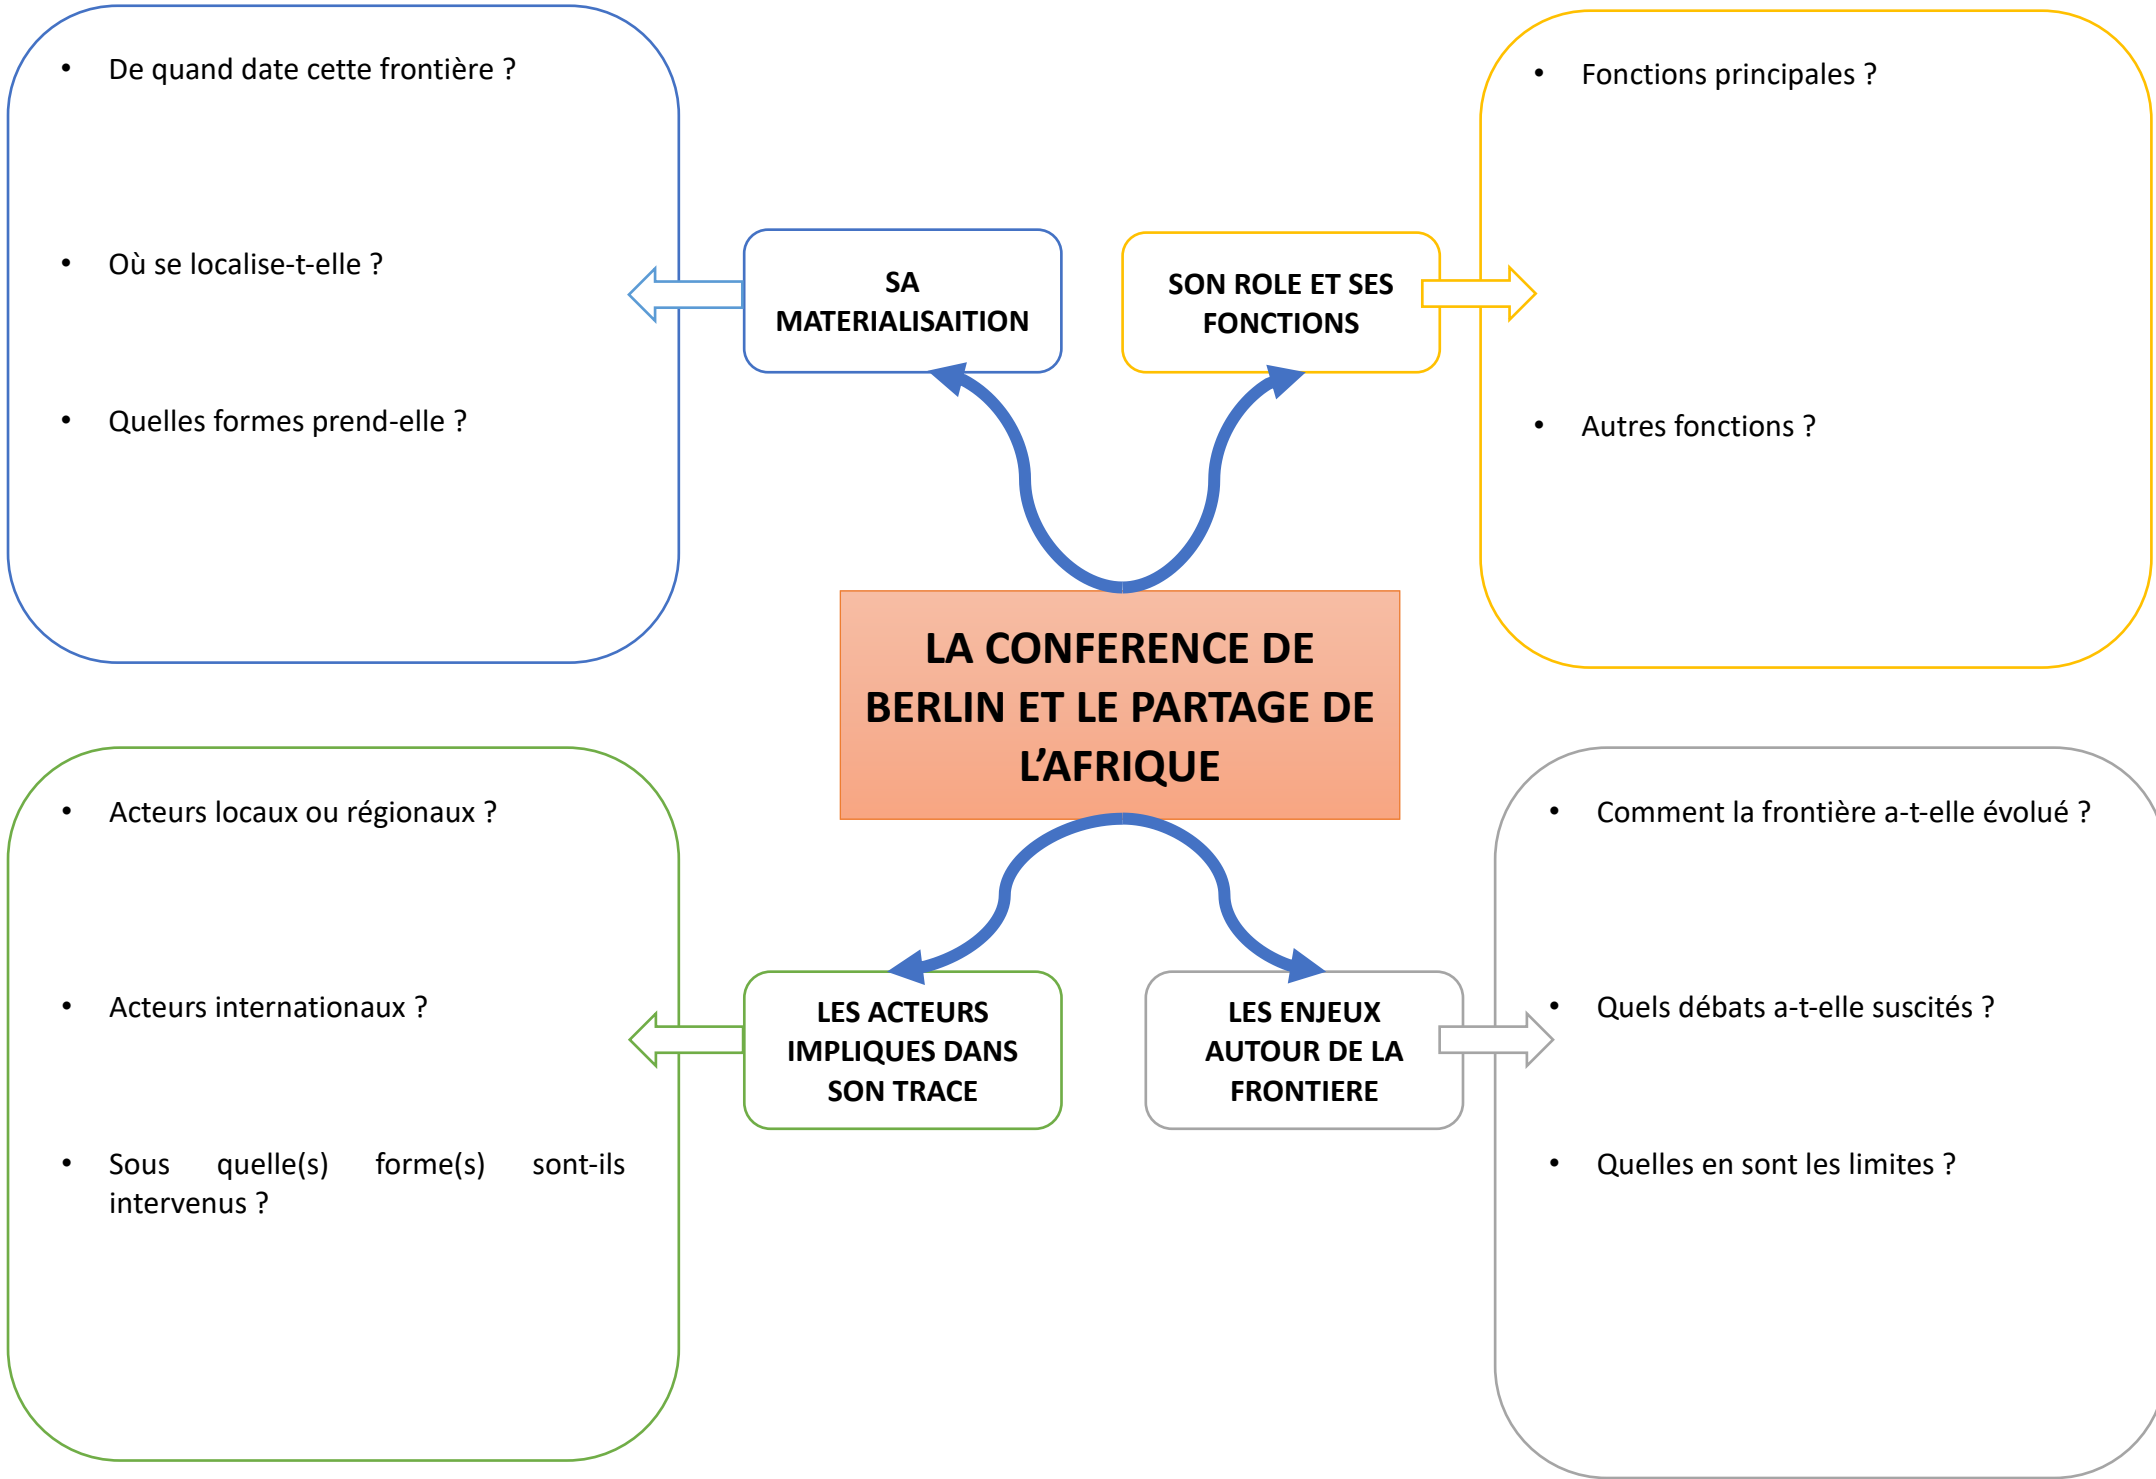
- De quand date cette frontière ?

- Où se localise-t-elle ?

- Quelles formes prend-elle ?

SA MATERIALISAITION

SON ROLE ET SES FONCTIONS

- Fonctions principales ?

- Autres fonctions ?

LA CONFERENCE DE BERLIN ET LE PARTAGE DE L'AFRIQUE

- Acteurs locaux ou régionaux ?

- Acteurs internationaux ?

- Sous quelle(s) forme(s) sont-ils intervenus ?

LES ACTEURS IMPLIQUES DANS SON TRACE

LES ENJEUX AUTOUR DE LA FRONTIERE

- Comment la frontière a-t-elle évolué ?

- Quels débats a-t-elle suscités ?

- Quelles en sont les limites ?